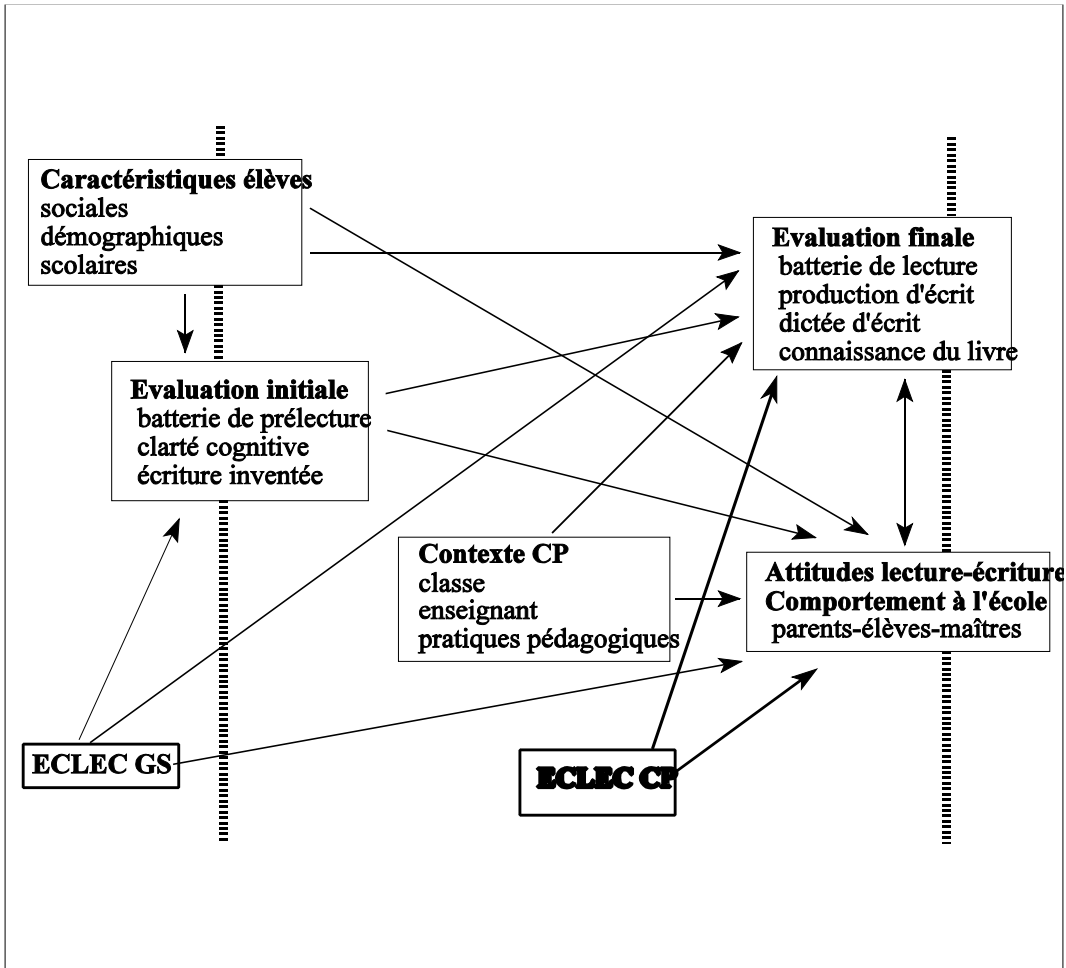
Caractéristiques élèves
sociales
démographiques
scolaires

Evaluation finale
batterie de lecture
production d'écrit
dictée d'écrit
connaissance du livre

Evaluation initiale
batterie de prélecture
clarté cognitive
écriture inventée

Contexte CP
classe
enseignant
pratiques pédagogiques

Attitudes lecture-écriture
Comportement à l'école
parents-élèves-maîtres

ECLEC GS

ECLEC CP